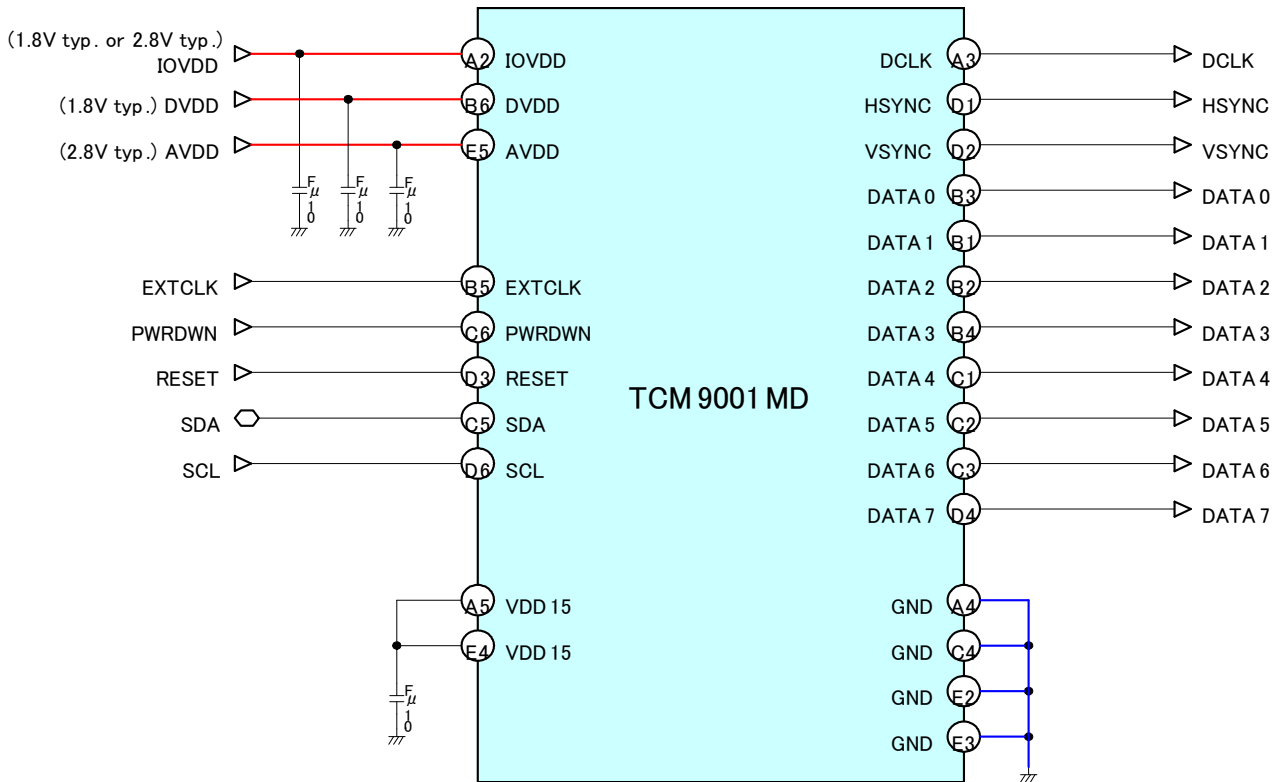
(1.8V typ. or 2.8V typ.) IOVDD
(1.8V typ.) DVDD
(2.8V typ.) AVDD
A2 IOVDD
B6 DVDD
E5 AVDD
F μ 1 0
F μ 1 0
F μ 1 0
EXTCLK
PWRDWN
RESET
SDA
SCL
B5 EXTCLK
C6 PWRDWN
D3 RESET
C5 SDA
D6 SCL
A5 VDD 15
E4 VDD 15
F μ 1 0
TCM 9001 MD
DCLK A3
HSYNC D1
VSYNC D2
DATA 0 B3
DATA 1 B1
DATA 2 B2
DATA 3 B4
DATA 4 C1
DATA 5 C2
DATA 6 C3
DATA 7 D4
GND A4
GND C4
GND E2
GND E3
DCLK
HSYNC
VSYNC
DATA 0
DATA 1
DATA 2
DATA 3
DATA 4
DATA 5
DATA 6
DATA 7